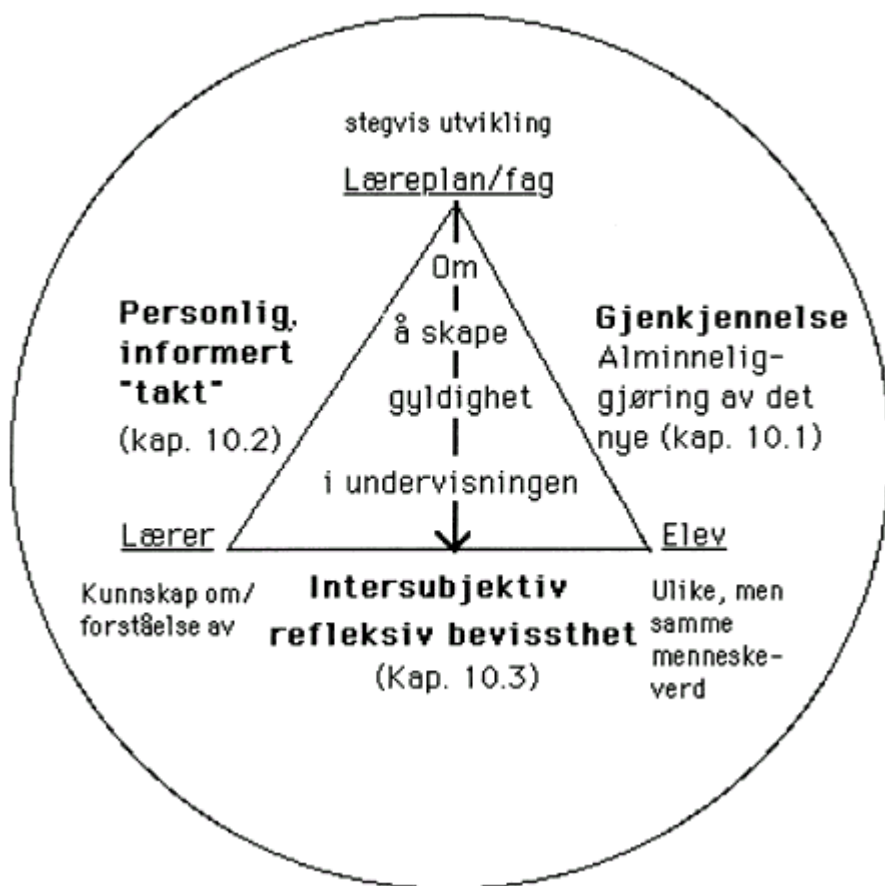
stegvis utvikling

Læreplan/fag

Om
å skape
gyldighet
i undervisningen

Personlig, informert "takt"
(kap. 10.2)

Gjenkjennelse
Alminneliggjøring av det nye (kap. 10.1)

Lærer

Elev

Kunnskap om/ forståelse av

Intersubjektiv refleksiv bevissthet
(Kap. 10.3)

Ulike, men samme menneskeverd